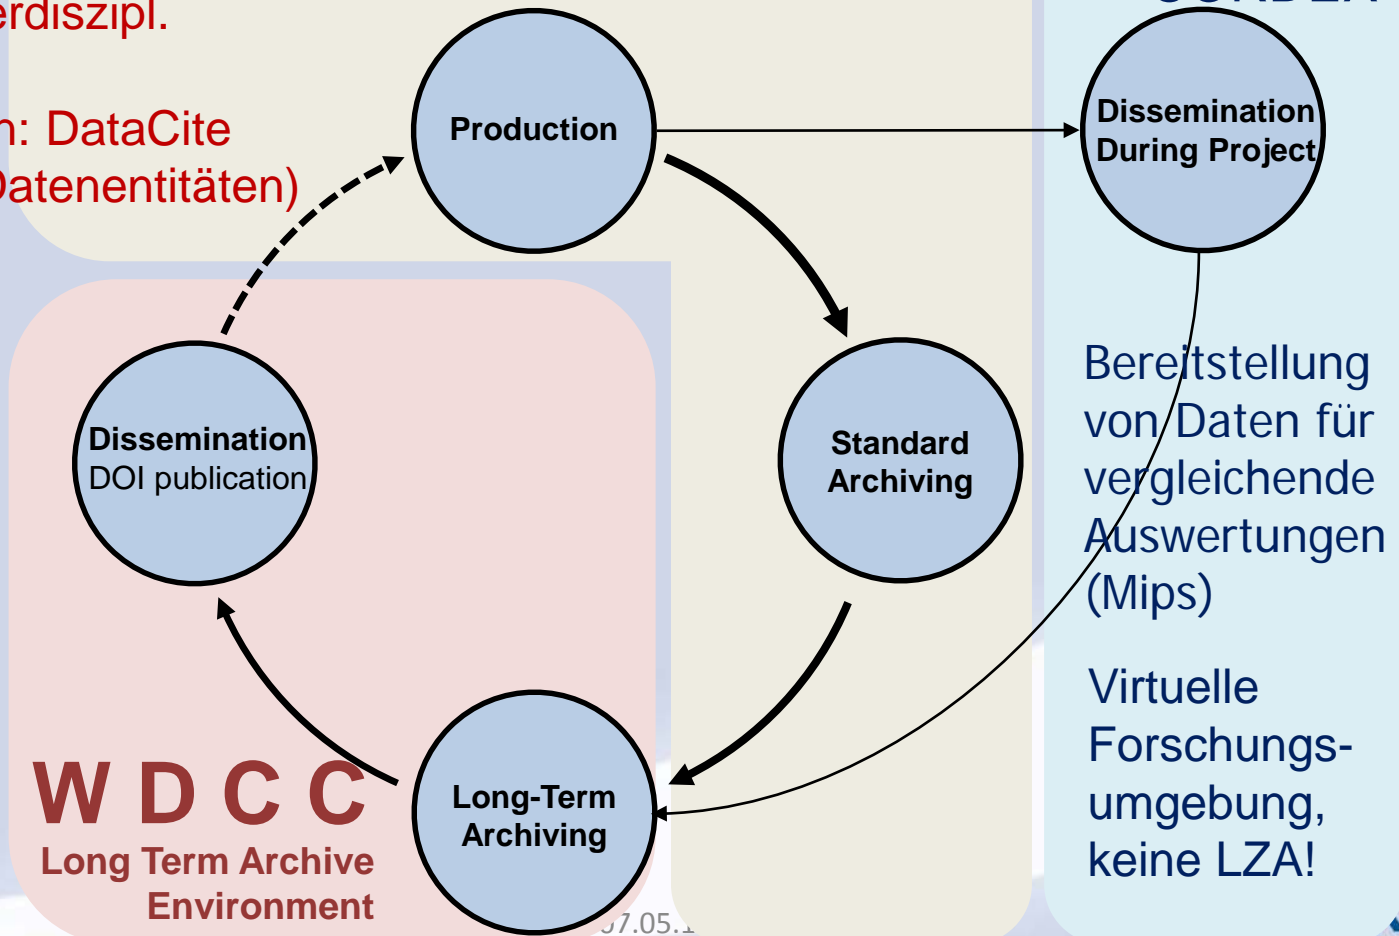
erdiszipl.

n: DataCite
Datenentitäten)

Production

Dissemination During Project

Standard Archiving

Dissemination DOI publication

Long-Term Archiving

W D C C
Long Term Archive Environment

Bereitstellung von Daten für vergleichende Auswertungen (Mips)

Virtuelle Forschungsumgebung, keine LZA!

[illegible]7.05.1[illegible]